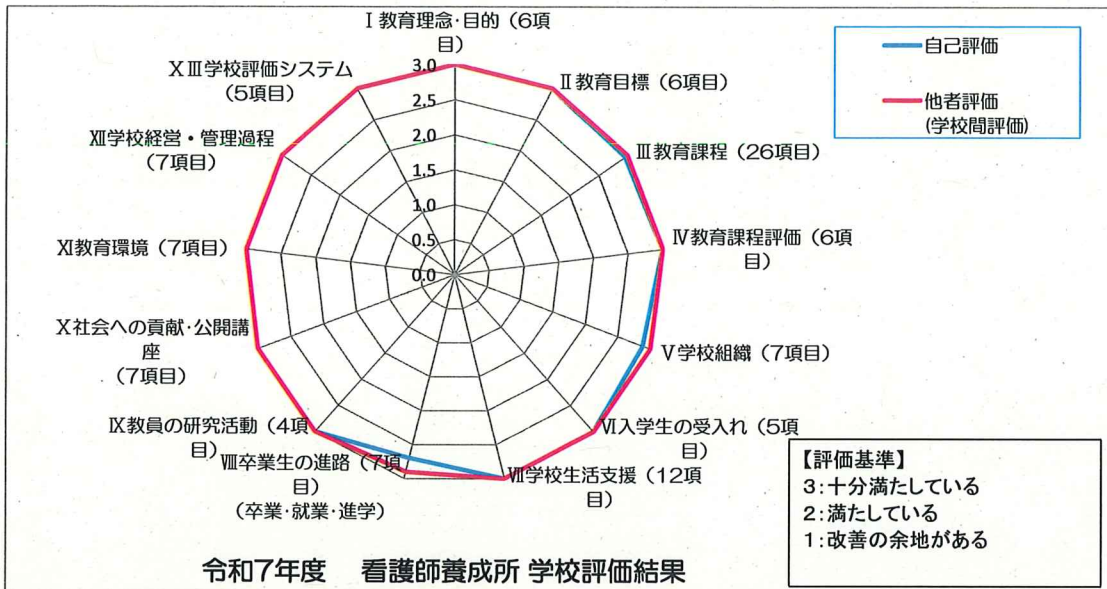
Ⅰ教育理念・目的（6項目）

Ⅱ教育目標（6項目）

Ⅲ教育課程（26項目）

Ⅳ教育課程評価（6項目）

Ⅴ学校組織（7項目）

Ⅵ入学生の受入れ（5項目）

Ⅶ学校生活支援（12項目）

Ⅷ卒業生の進路（7項目）（卒業・就業・進学）

Ⅸ教員の研究活動（4項目）

Ⅹ社会への貢献・公開講座（7項目）

Ⅺ教育環境（7項目）

Ⅻ学校経営・管理過程（7項目）

XⅢ学校評価システム（5項目）

3.0
2.5
2.0
1.5
1.0
0.5
0.0

自己評価
他者評価（学校間評価）

【評価基準】
3:十分満たしている
2:満たしている
1:改善の余地がある

令和7年度　看護師養成所 学校評価結果